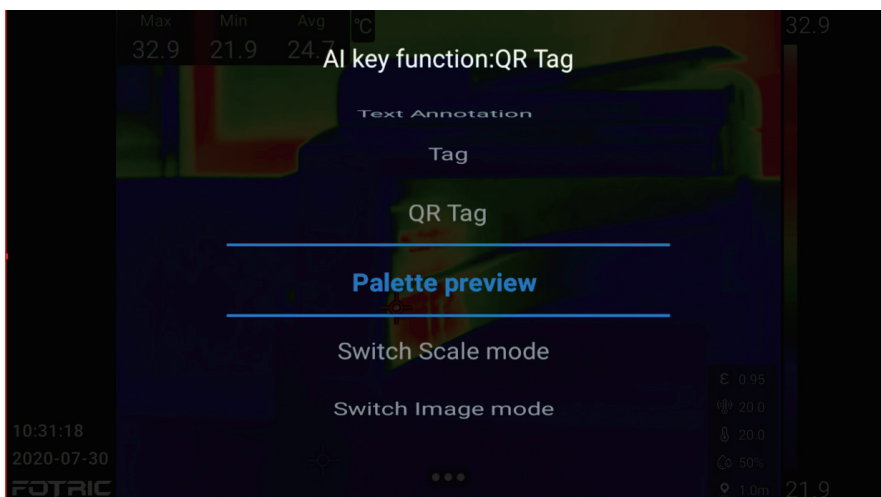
Max 32.9 Min 21.9 Avg 24.7 °C

32.9

AI key function:QR Tag

Text Annotation

Tag

QR Tag

Palette preview

Switch Scale mode

Switch Image mode

ε 0.95
20.0
20.0
50%
1.0m

21.9

10:31:18
2020-07-30
FOTRIC